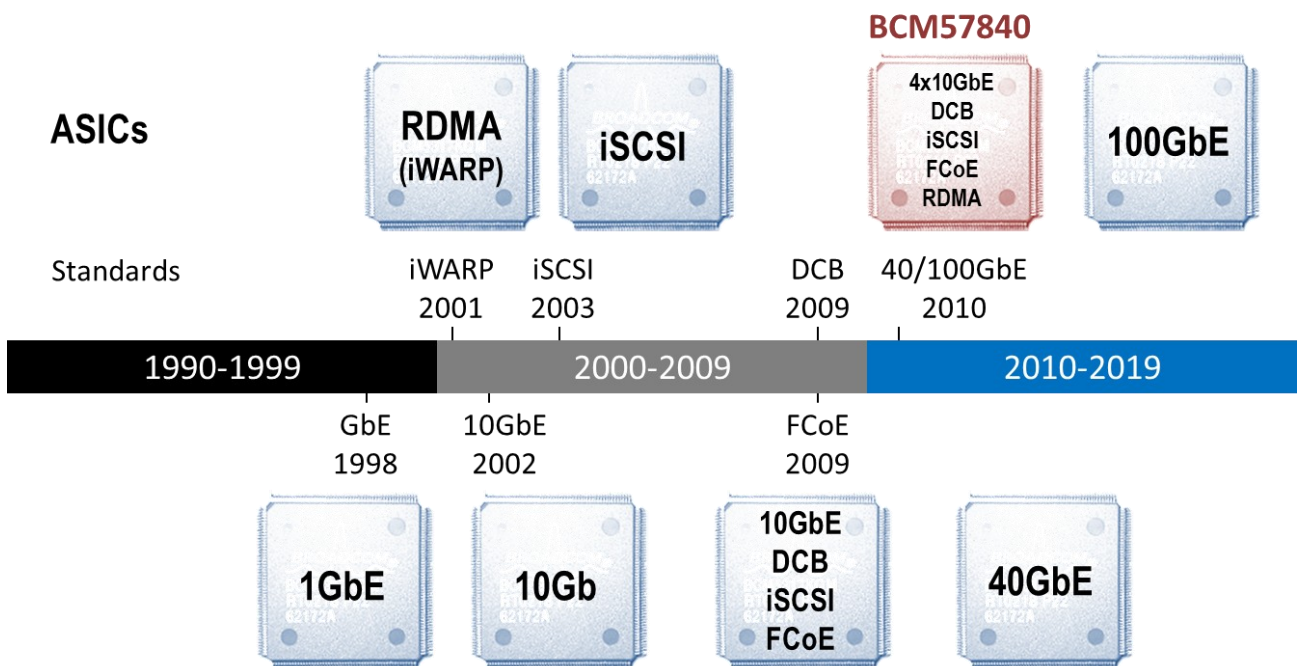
BCM57840

ASICs

RDMA (iWARP)

iSCSI

4x10GbE
DCB
iSCSI
FCoE
RDMA

100GbE

Standards

iWARP 2001

iSCSI 2003

DCB 2009

40/100GbE 2010

1990-1999

2000-2009

2010-2019

GbE 1998

10GbE 2002

FCoE 2009

1GbE

10Gb

10GbE
DCB
iSCSI
FCoE

40GbE